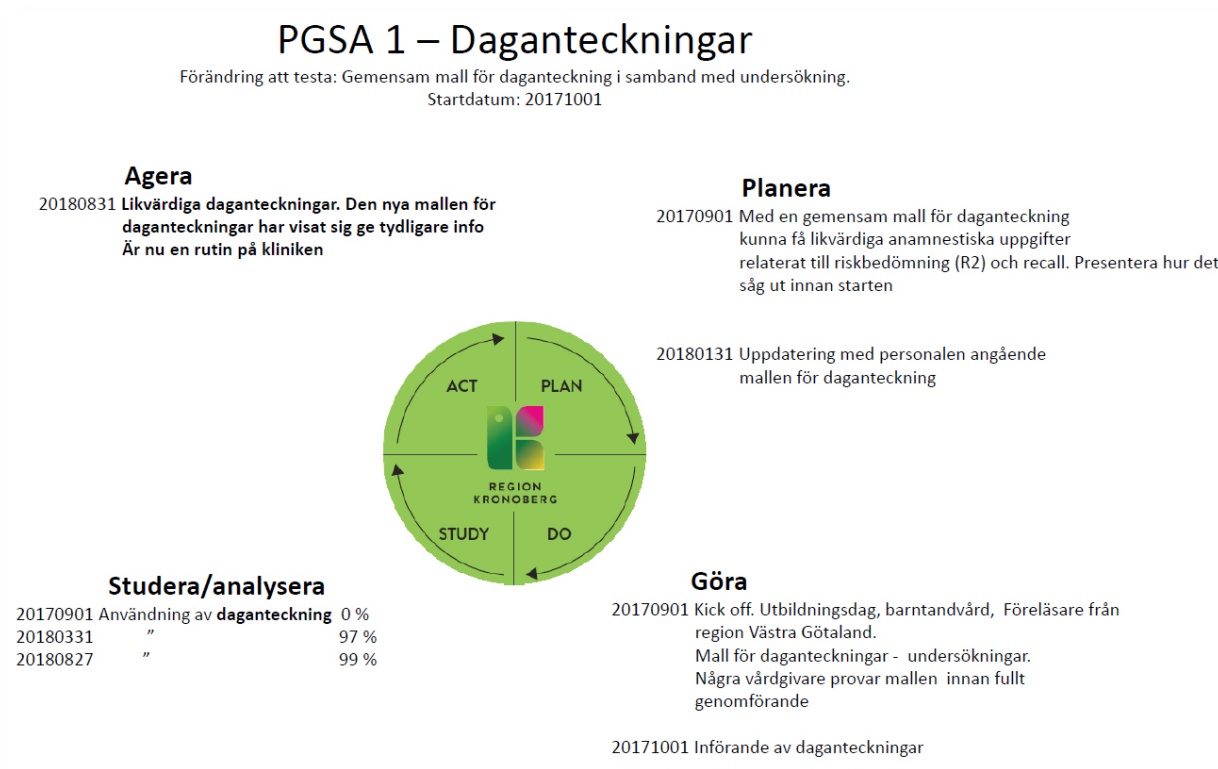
PGSA 1 – Daganteckningar

Förändring att testa: Gemensam mall för daganteckning i samband med undersökning.
Startdatum: 20171001

Agera

20180831 Likvärdiga daganteckningar. Den nya mallen för daganteckningar har visat sig ge tydligare info
Är nu en rutin på kliniken

Planera

20170901 Med en gemensam mall för daganteckning kunna få likvärdiga anamnestiska uppgifter relaterat till riskbedömning (R2) och recall. Presentera hur det såg ut innan starten

20180131 Uppdatering med personalen angående mallen för daganteckning

ACT
PLAN
REGION KRONOBERG
STUDY
DO

Studera/analysera

| | | |
|---|---|---|
| 20170901 | Användning av daganteckning | 0 % |
| 20180331 | ” | 97 % |
| 20180827 | ” | 99 % |

Göra

20170901 Kick off. Utbildningsdag, barntandvård, Föreläsare från region Västra Götaland.
Mall för daganteckningar - undersökningar.
Några vårdgivare provar mallen innan fullt genomförande

20171001 Införande av daganteckningar